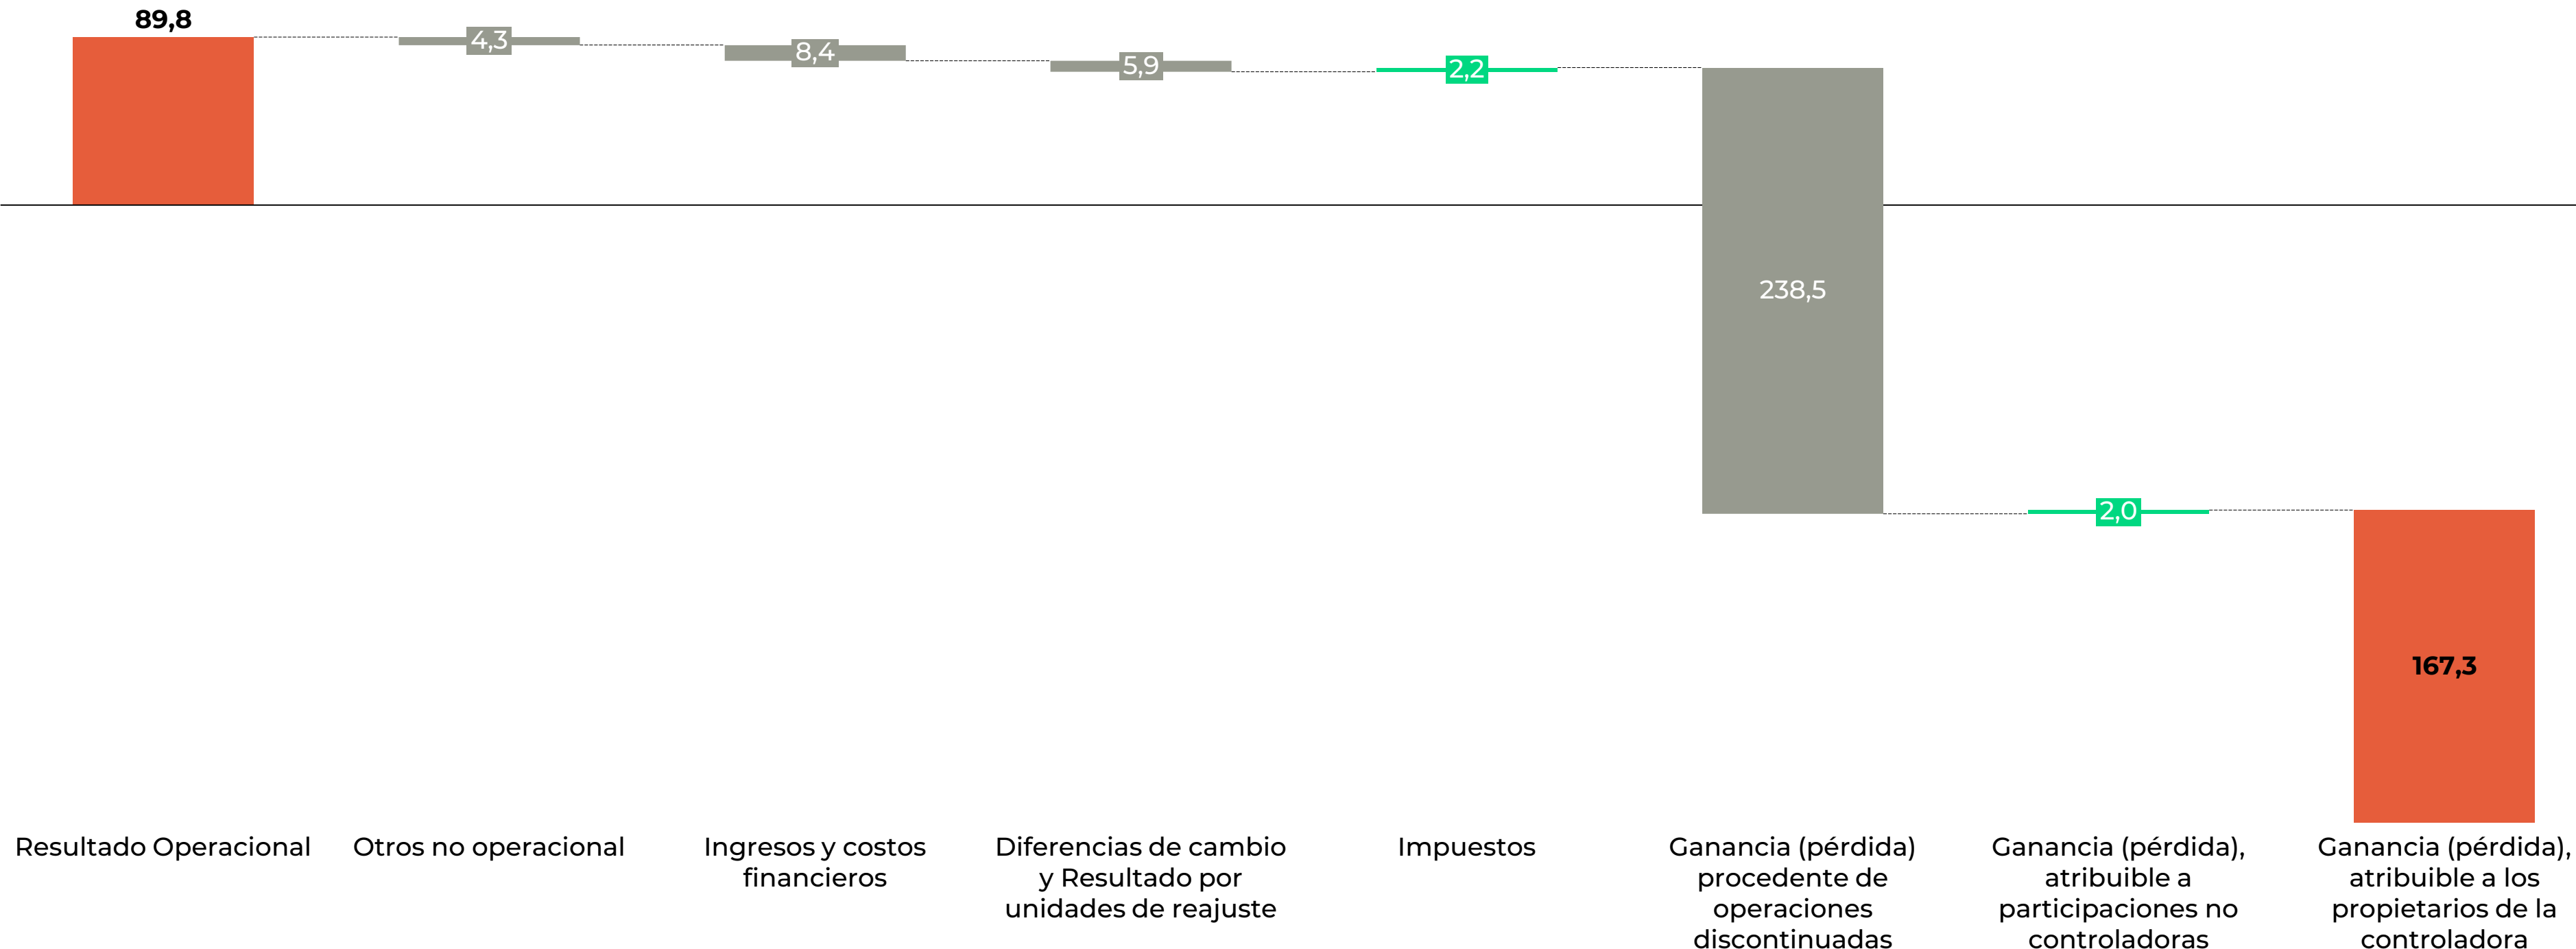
89,8

4,3

8,4

5,9

2,2

238,5

2,0

167,3

Resultado Operacional

Otros no operacional

Ingresos y costos financieros

Diferencias de cambio y Resultado por unidades de reajuste

Impuestos

Ganancia (pérdida) procedente de operaciones discontinuadas

Ganancia (pérdida), atribuible a participaciones no controladoras

Ganancia (pérdida), atribuible a los propietarios de la controladora